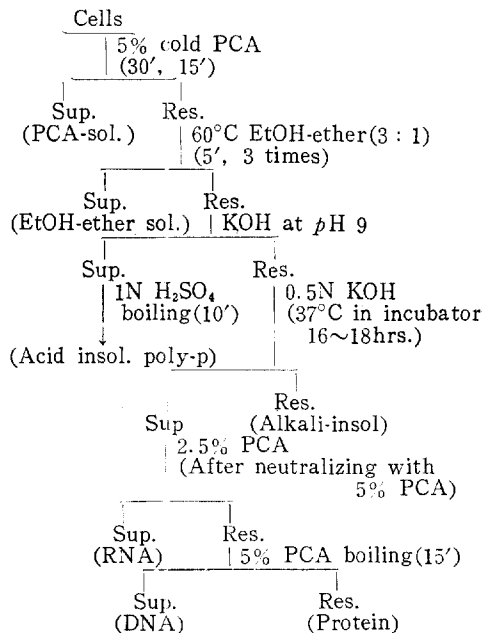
Cells
5% cold PCA (30′, 15′)

Sup. (PCA-sol.)

Res.
60°C EtOH-ether (3 : 1) (5′, 3 times)

Sup. (EtOH-ether sol.)

Res.
KOH at $p$H 9

Sup.
1N $H_2SO_4$ boiling (10′)

(Acid insol. poly-p)

Res.
0.5N KOH (37°C in incubator 16~18hrs.)

Res. (Alkali-insol)

Sup
2.5% PCA (After neutralizing with 5% PCA)

Sup. (RNA)

Res.
5% PCA boiling (15′)

Sup. (DNA)

Res. (Protein)